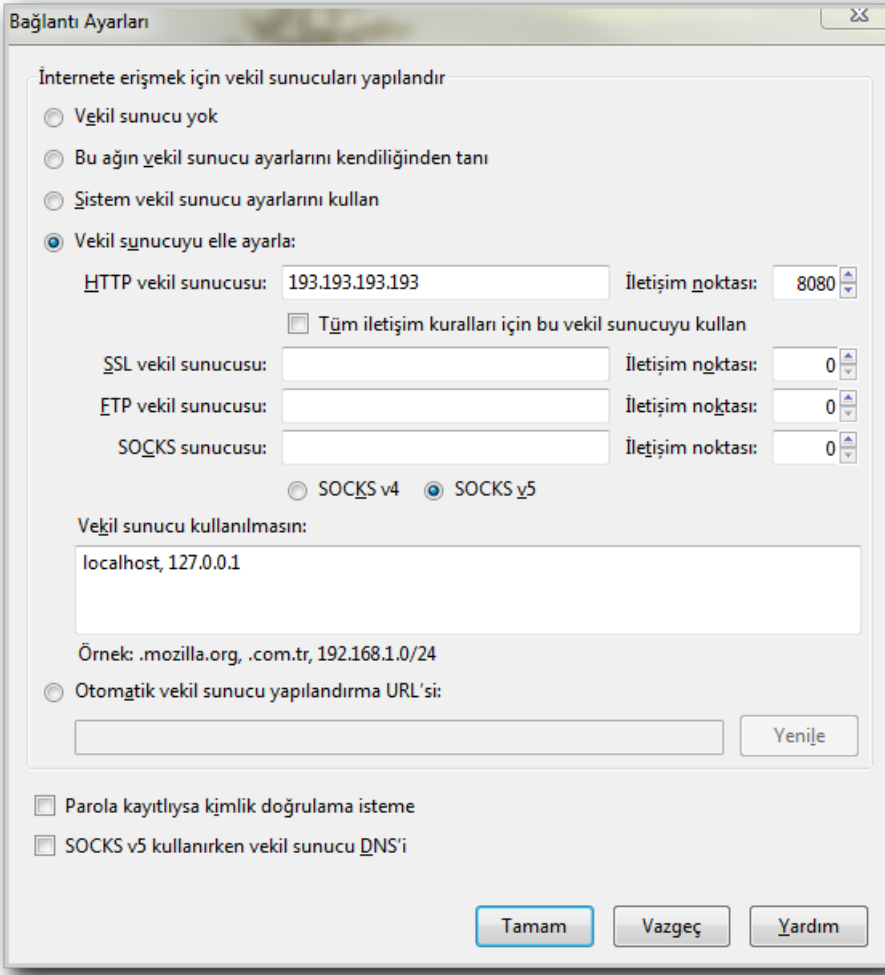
Bağlantı Ayarları

İnternete erişmek için vekil sunucuları yapılandır

Vekil sunucu yok

Bu ağın vekil sunucu ayarlarını kendiliğinden tanı

Sistem vekil sunucu ayarlarını kullan

Vekil sunucuyu elle ayarla:

HTTP vekil sunucusu: 193.193.193.193 İletişim noktası: 8080

Tüm iletişim kuralları için bu vekil sunucuyu kullan

SSL vekil sunucusu: İletişim noktası: 0

FTP vekil sunucusu: İletişim noktası: 0

SOCKS sunucusu: İletişim noktası: 0

SOCKS v4 SOCKS v5

Vekil sunucu kullanılmasın:

localhost, 127.0.0.1

Örnek: .mozilla.org, .com.tr, 192.168.1.0/24

Otomatik vekil sunucu yapılandırma URL'si:

Yenile

Parola kayıtlıysa kimlik doğrulama isteme

SOCKS v5 kullanırken vekil sunucu DNS'i

Tamam Vazgeç Yardım